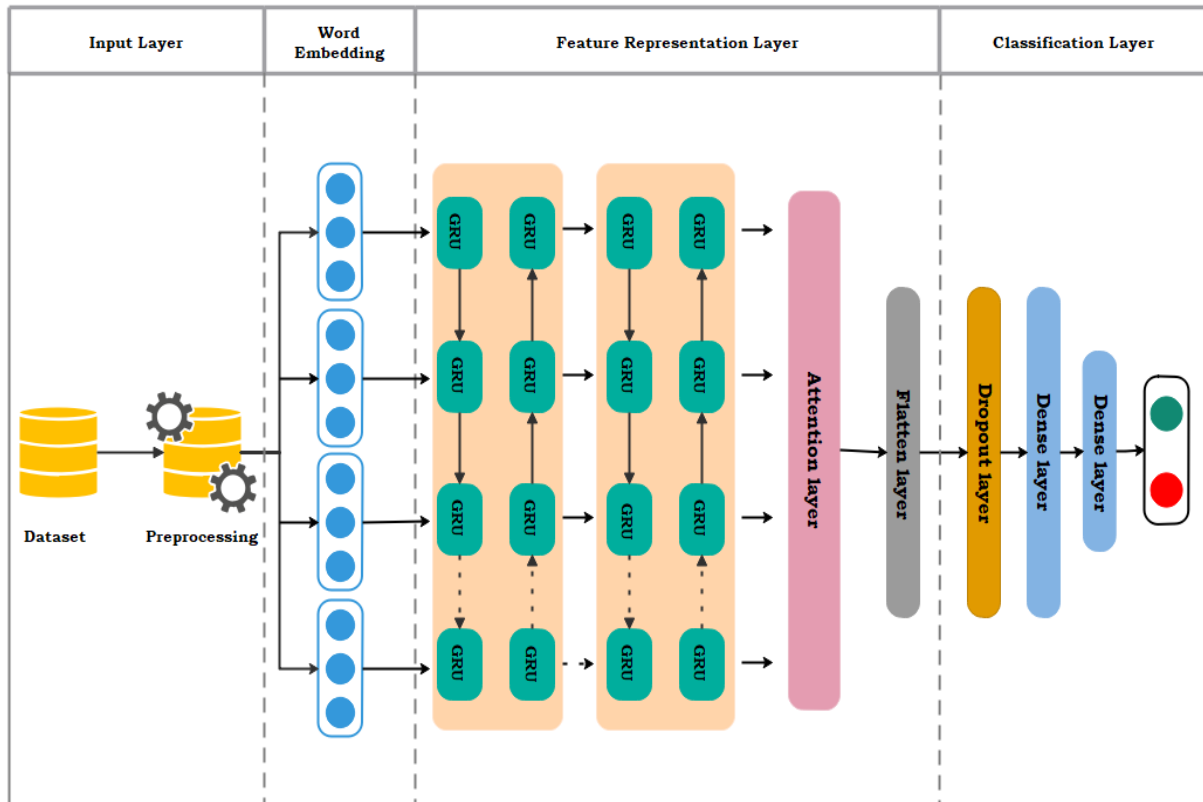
| Input Layer | Word Embedding | Feature Representation Layer | Classification Layer |
|---|---|---|---|

Dataset

Preprocessing

GRU GRU GRU GRU
GRU GRU GRU GRU
GRU GRU GRU GRU
GRU GRU GRU GRU

Attention layer

Flatten layer

Dropout layer

Dense layer

Dense layer